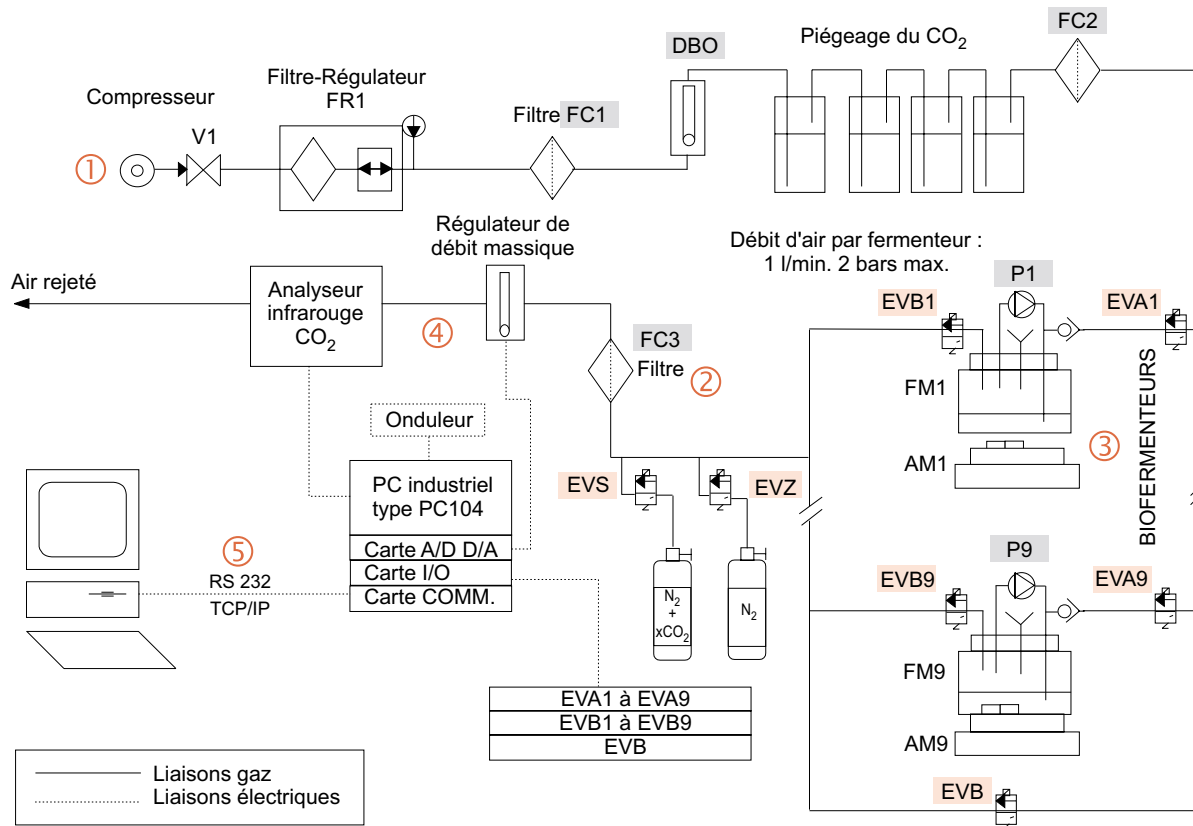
Compresseur

V1

①

Filtre-Régulateur FR1

Filtre FC1

DBO

Piégeage du $CO_2$

FC2

Air rejeté

Analyseur infrarouge $CO_2$

④

Régulateur de débit massique

FC3

Filtre ②

Débit d'air par fermenteur : 1 l/min. 2 bars max.

P1

EVB1

EVA1

FM1

AM1

③

BIOFERMENTEURS

Onduleur

PC industriel type PC104

Carte A/D D/A

Carte I/O

Carte COMM.

⑤

RS 232

TCP/IP

EVS

EVZ

$N_2$ + $xCO_2$

$N_2$

P9

EVB9

EVA9

FM9

AM9

| EVA1 à EVA9 |
|---|
| EVB1 à EVB9 |
| EVB |

EVB

Liaisons gaz

Liaisons électriques